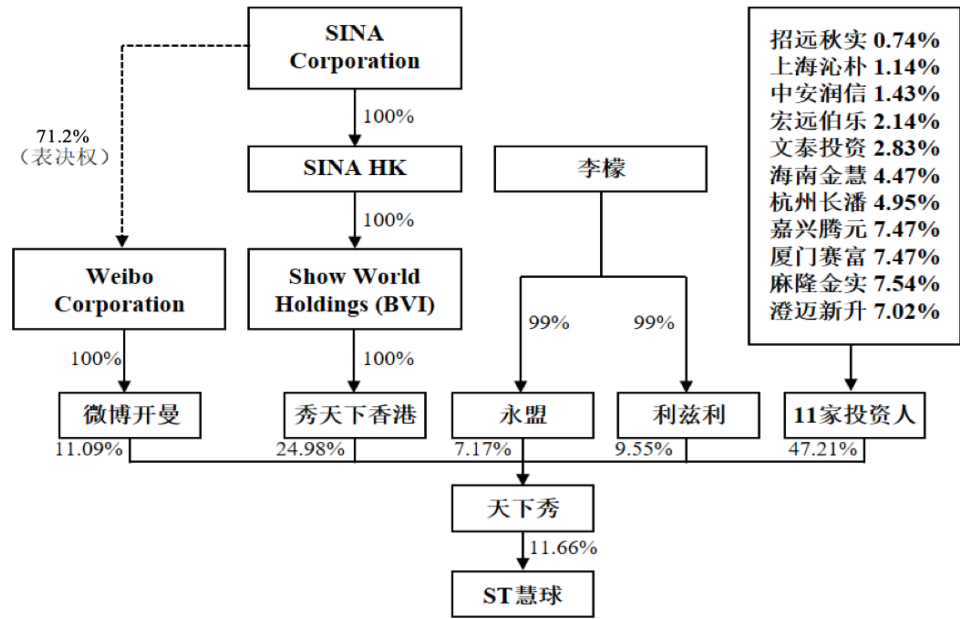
SINA Corporation

71.2%
（表决权）

100%

SINA HK

100%

Weibo Corporation

Show World Holdings (BVI)

李檬

99%

99%

招远秋实 0.74%
上海沁朴 1.14%
中安润信 1.43%
宏远伯乐 2.14%
文泰投资 2.83%
海南金慧 4.47%
杭州长潘 4.95%
嘉兴腾元 7.47%
厦门赛富 7.47%
麻隆金实 7.54%
澄迈新升 7.02%

100%

100%

微博开曼

秀天下香港

永盟

利兹利

11家投资人

11.09%

24.98%

7.17%

9.55%

47.21%

天下秀

11.66%

ST慧球